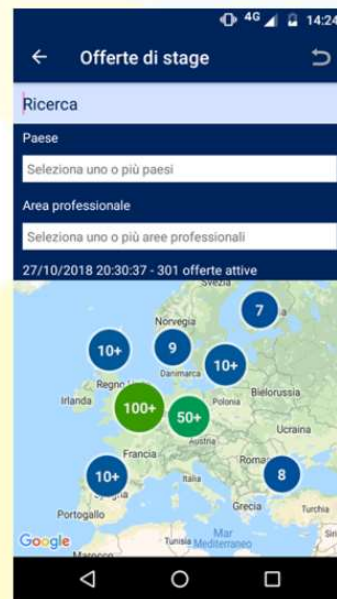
4G 14:24

Offerte di stage

Ricerca

Paese

Seleziona uno o più paesi

Area professionale

Seleziona uno o più aree professionali

27/10/2018 20:30:37 - 301 offerte attive

Svezia
7
Norvegia
10+
9
Danimarca
10+
Regno U
Irlanda
100+
50+
Bielorussia
Polonia
Ucraina
Austria
Francia
Roma
10+
8
Italia
Portogallo
Grecia
Turchia
Google
Mar Mediterraneo
Tunisia
Marocco